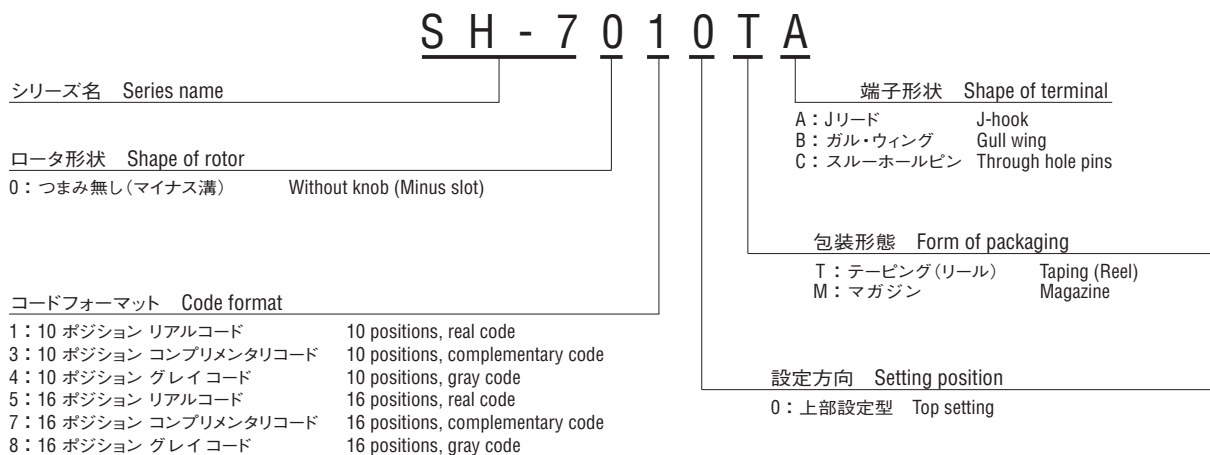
S H - 7 0 1 0 T A

シリーズ名　Series name

ロータ形状　Shape of rotor

0：つまみ無し（マイナス溝）　Without knob (Minus slot)

コードフォーマット　Code format

1：10 ポジション リアルコード　10 positions, real code
3：10 ポジション コンプリメンタリコード　10 positions, complementary code
4：10 ポジション グレイ コード　10 positions, gray code
5：16 ポジション リアルコード　16 positions, real code
7：16 ポジション コンプリメンタリコード　16 positions, complementary code
8：16 ポジション グレイ コード　16 positions, gray code

端子形状　Shape of terminal

A：Jリード　J-hook
B：ガル・ウィング　Gull wing
C：スルーホールピン　Through hole pins

包装形態　Form of packaging

T：テーピング（リール）　Taping (Reel)
M：マガジン　Magazine

設定方向　Setting position

0：上部設定型　Top setting